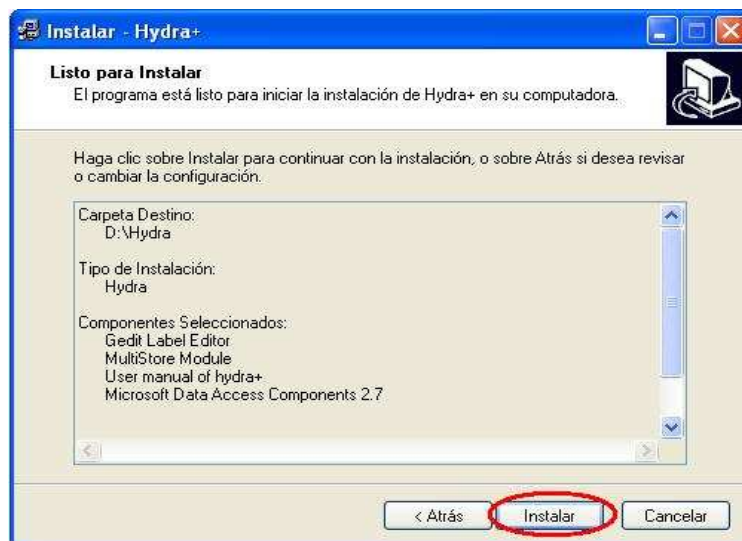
Instalar - Hydra+

Listo para Instalar
El programa está listo para iniciar la instalación de Hydra+ en su computadora.

Haga clic sobre Instalar para continuar con la instalación, o sobre Atrás si desea revisar o cambiar la configuración.

Carpeta Destino:
D:\Hydra

Tipo de Instalación:
Hydra

Componentes Seleccionados:
Gedit Label Editor
MultiStore Module
User manual of hydra+
Microsoft Data Access Components 2.7

< Atrás
Instalar
Cancelar